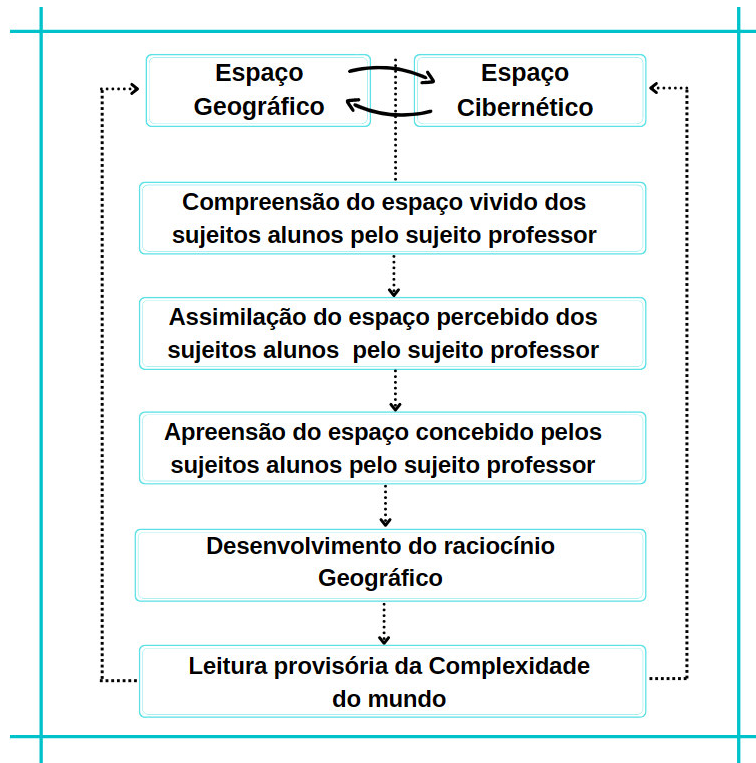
Espaço Geográfico

Espaço Cibernético

Compreensão do espaço vivido dos sujeitos alunos pelo sujeito professor

Assimilação do espaço percebido dos sujeitos alunos pelo sujeito professor

Apreensão do espaço concebido pelos sujeitos alunos pelo sujeito professor

Desenvolvimento do raciocínio Geográfico

Leitura provisória da Complexidade do mundo